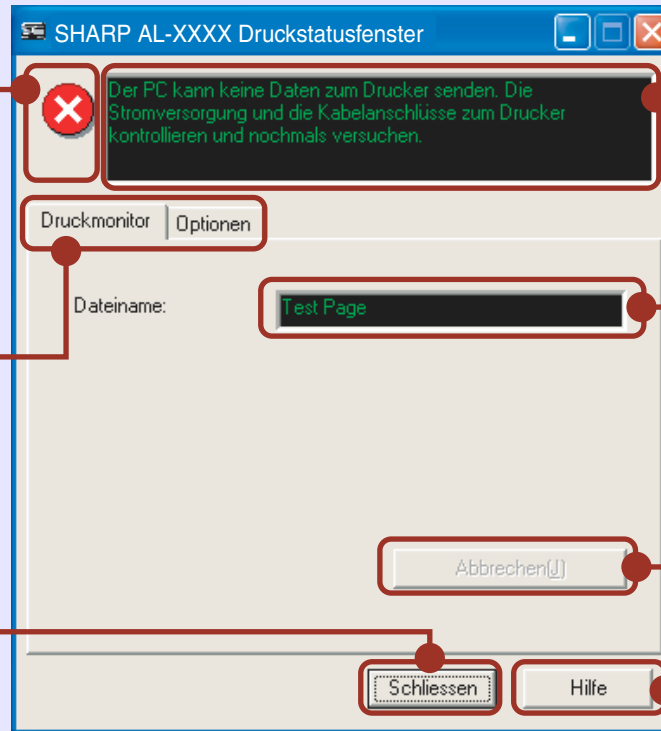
SHARP AL-XXXX Druckstatusfenster

Der PC kann keine Daten zum Drucker senden. Die Stromversorgung und die Kabelanschlüsse zum Drucker kontrollieren und nochmals versuchen.

Druckmonitor
Optionen

Dateiname:
Test Page

Abbrechen(J)

Schliessen
Hilfe